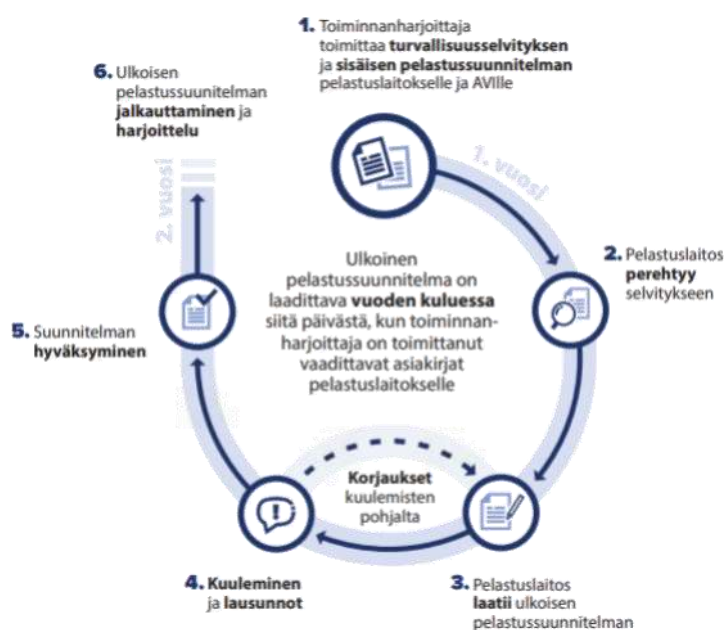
1. Toiminnanharjoittaja toimittaa **turvallisuusselvityksen** ja **sisäisen pelastussuunnitelman** pelastuslaitokselle ja AVIlle

1. vuosi

2. Pelastuslaitos **perehtyy** selvitykseen

Ulkoinen pelastussuunnitelma on laadittava **vuoden kuluessa** siitä päivästä, kun toiminnanharjoittaja on toimittanut vaadittavat asiakirjat pelastuslaitokselle

**Korjaukset** kuulemisten pohjalta

3. Pelastuslaitos **laatii** ulkoisen pelastussuunnitelman

4. **Kuuleminen** ja **lausunnot**

5. Suunnitelman **hyväksyminen**

2. vuosi

6. Ulkoisen pelastussuunnitelman **jalkauttaminen** ja **harjoittelu**